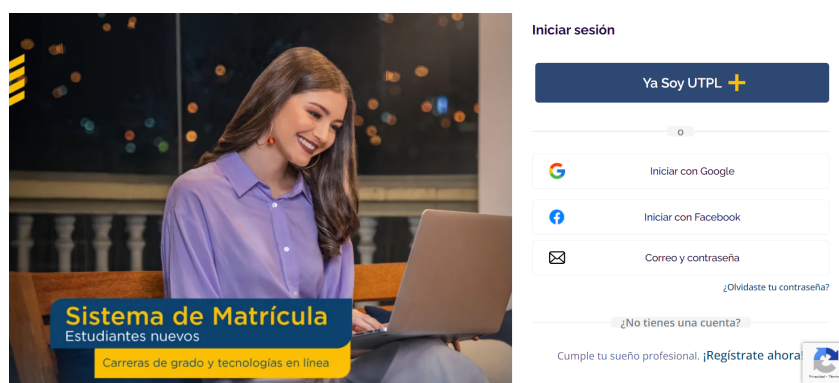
Sistema de Matrícula
Estudiantes nuevos
Carreras de grado y tecnologías en línea

Iniciar sesión

Ya Soy UTPL

o

Iniciar con Google

Iniciar con Facebook

Correo y contraseña

¿Olvidaste tu contraseña?

¿No tienes una cuenta?

Cumple tu sueño profesional. ¡Regístrate ahora